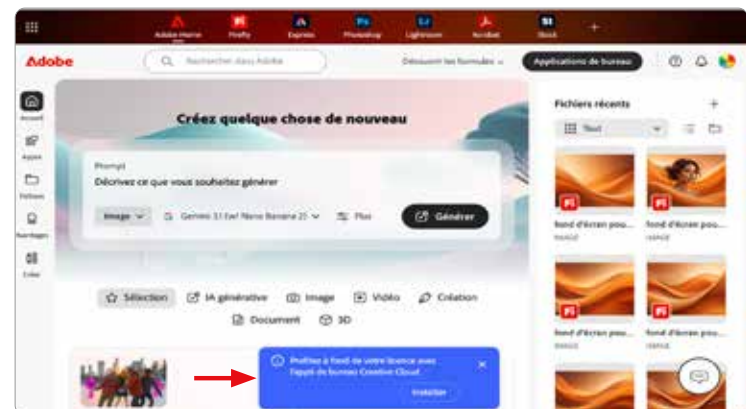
Adobe Home Firefly Express Photoshop Lightroom Acrobat Stock

Adobe

Rechercher dans Adobe

Découvrir les formules

Applications de bureau

Accueil

Apps

Fichiers

Partages

Créer

Créez quelque chose de nouveau

Prompt

Décrivez ce que vous souhaitez générer

Image

Gemini 3.1 Ext Nano Banana 2

Plus

Générer

Sélection

IA générative

Image

Vidéo

Création

Document

3D

Profitez à fond de votre licence avec l'appli de bureau Creative Cloud.

Installer

Fichiers récents

Tout

fond d'écran pou...

fond d'écran pou...

fond d'écran pou...

fond d'écran pou...

fond d'écran pou...

fond d'écran pou...